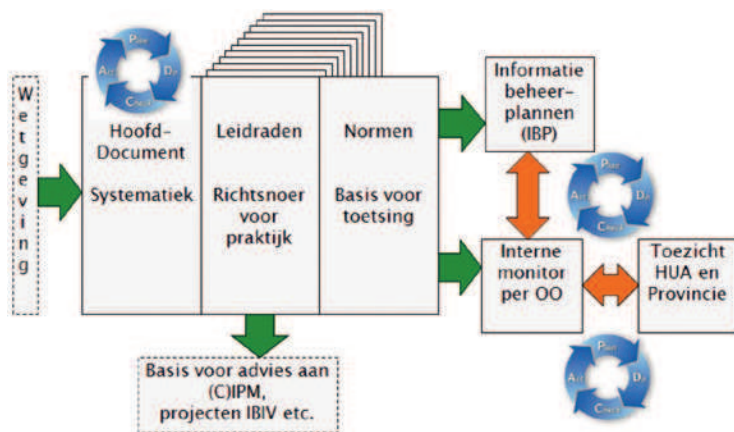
Wetgeving

Plan
Do
Check
Act

Hoofd-Document

Systematiek

Leidraden

Richtsnoer voor praktijk

Normen

Basis voor toetsing

Informatie beheer-plannen (IBP)

Plan
Do
Check
Act

Interne monitor per OO

Toezicht HUA en Provincie

Plan
Do
Check
Act

Basis voor advies aan (C)IPM, projecten IBIV etc.